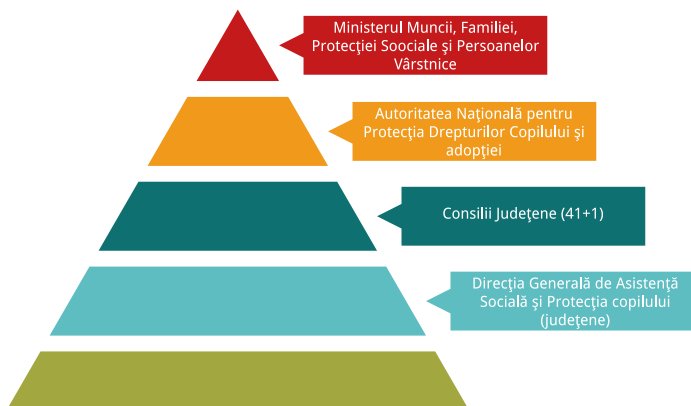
Ministerul Muncii, Familiei, Protecţiei Sooctiale şi Persoanelor Vârstnice

Autoritatea Naţională pentru Protecţia Drepturilor Copilului şi adopţiei

Consilii Judeţene (41+1)

Direcţia Generală de Asistenţă Socială şi Protecţia copilului (judeţene)